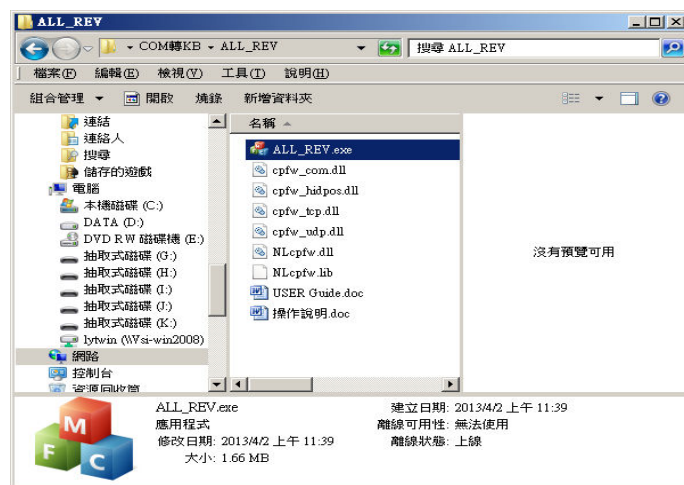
ALL_REV

COM轉KB ▸ ALL_REV

搜尋 ALL_REV

檔案(F) 編輯(E) 檢視(V) 工具(T) 說明(H)

組合管理 ▾ 開啟 燒錄 新增資料夾

連結
連絡人
搜尋
儲存的遊戲
電腦
本機磁碟 (C:)
DATA (D:)
DVD RW 磁碟機 (E:)
抽取式磁碟 (G:)
抽取式磁碟 (H:)
抽取式磁碟 (I:)
抽取式磁碟 (J:)
抽取式磁碟 (K:)
lytwin (\\Wsi-win2008)
網路
控制台
資源回收筒

名稱

ALL_REV.exe
cpfw_com.dll
cpfw_hidpos.dll
cpfw_tcp.dll
cpfw_udp.dll
NLcpfw.dll
NLcpfw.lib
USER Guide.doc
操作說明.doc

沒有預覽可用

M F C

ALL_REV.exe
應用程式
修改日期: 2013/4/2 上午 11:39
大小: 1.66 MB
建立日期: 2013/4/2 上午 11:39
離線可用性: 無法使用
離線狀態: 上線